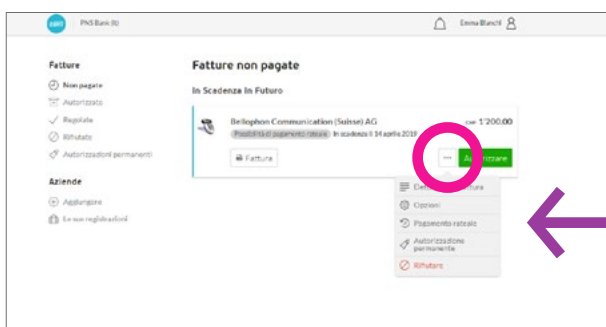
ebill PNS Bank (B) Emma Bianchi

Fatture
Non pagate
Autorizzato
Regolate
Rifiutate
Autorizzazioni permanenti

Aziende
Aggiungere
Le mie registrazioni

Fatture non pagate

In Scadenza In Futuro

Bellophon Communication (Suisse) AG
CHF 1'200.00
Possibilità di pagamento rateale In scadenza il 14 aprile 2018
Fattura ··· Autorizzare

Dettagli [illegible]
Opzioni
Pagamento rateale
Autorizzazione permanente
Rifiutare